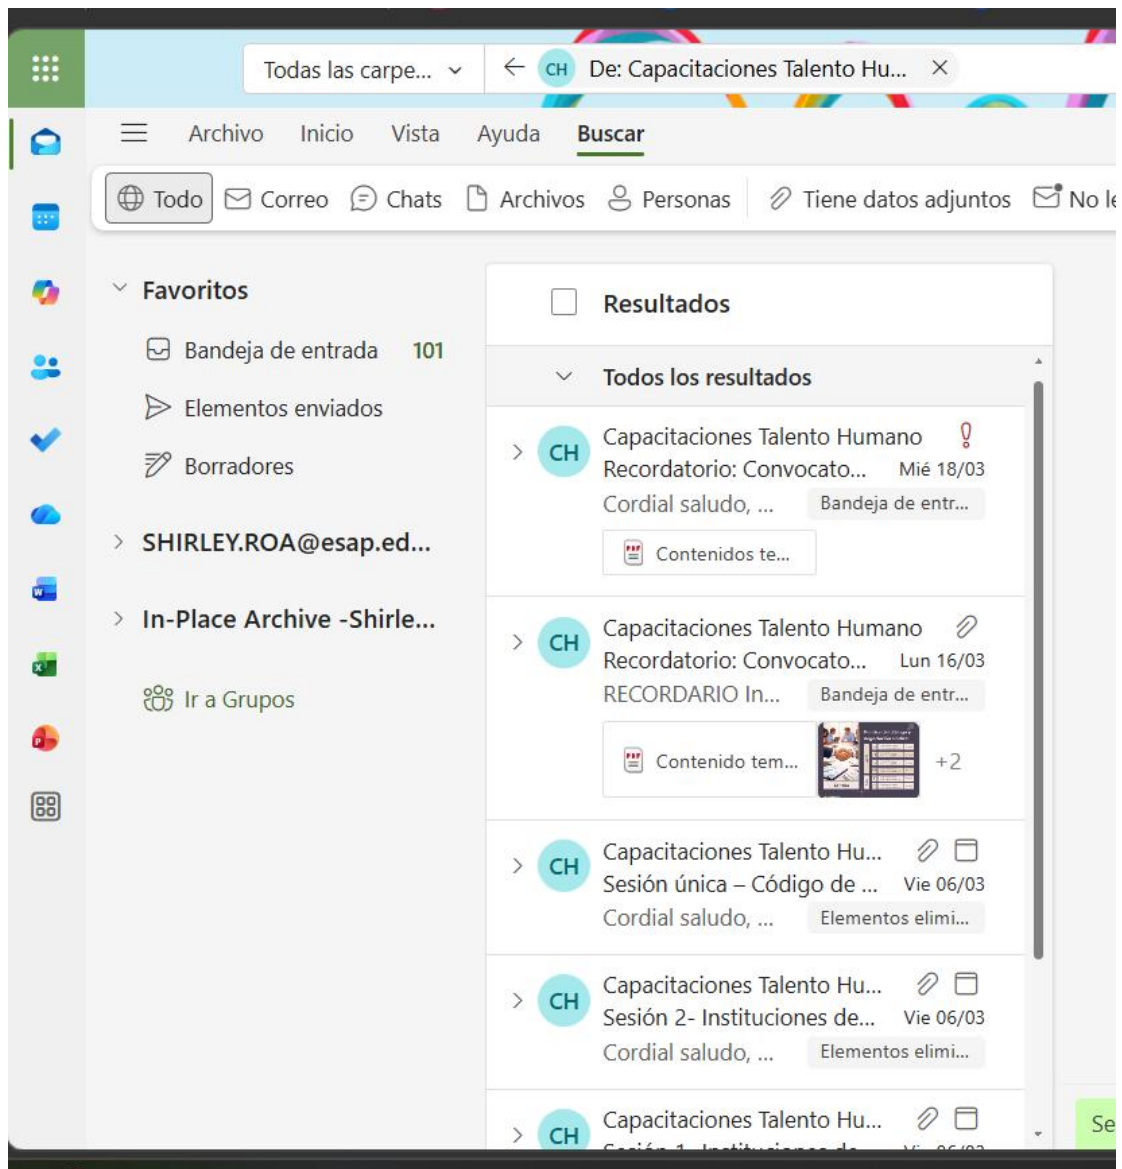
Todas las carpe... ˅ ← CH De: Capacitaciones Talento Hu... ×

Archivo Inicio Vista Ayuda Buscar

Todo Correo Chats Archivos Personas Tiene datos adjuntos No le

Favoritos
Bandeja de entrada 101
Elementos enviados
Borradores
SHIRLEY.ROA@esap.ed...
In-Place Archive -Shirle...
Ir a Grupos

Resultados

Todos los resultados

CH Capacitaciones Talento Humano
Recordatorio: Convocato... Mié 18/03
Cordial saludo, ... Bandeja de entr...
Contenidos te...

CH Capacitaciones Talento Humano
Recordatorio: Convocato... Lun 16/03
RECORDARIO In... Bandeja de entr...
Contenido tem... +2

CH Capacitaciones Talento Hu...
Sesión única – Código de ... Vie 06/03
Cordial saludo, ... Elementos elimi...

CH Capacitaciones Talento Hu...
Sesión 2- Instituciones de... Vie 06/03
Cordial saludo, ... Elementos elimi...

CH Capacitaciones Talento Hu...
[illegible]

Se